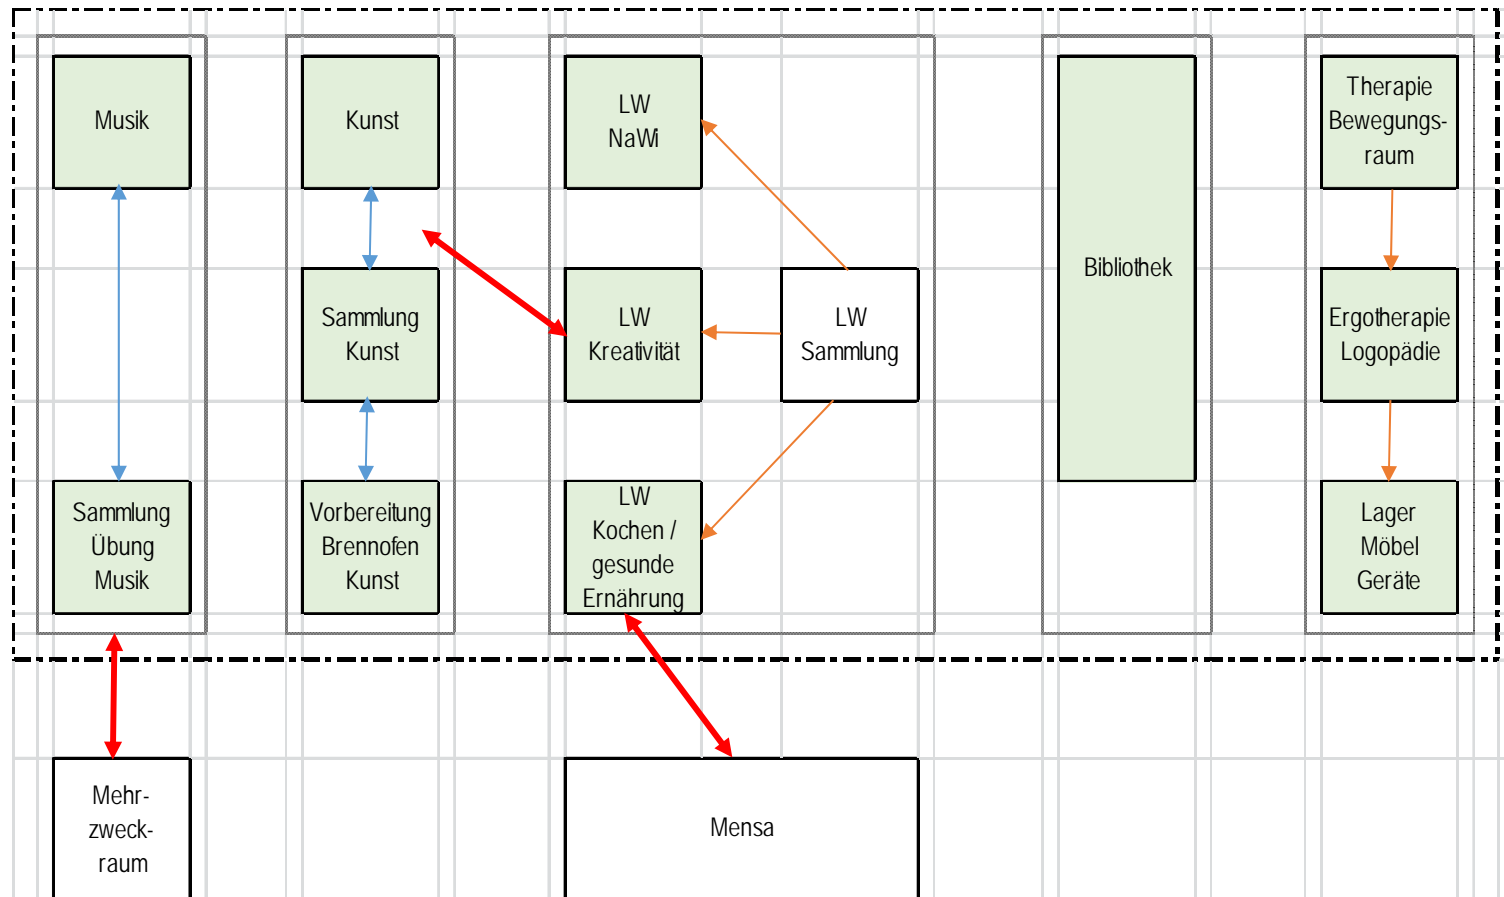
Musik

Sammlung Übung Musik

Kunst

Sammlung Kunst

Vorbereitung Brennofen Kunst

LW NaWi

LW Kreativität

LW Sammlung

LW Kochen / gesunde Ernährung

Bibliothek

Therapie Bewegungsraum

Ergotherapie Logopädie

Lager Möbel Geräte

Mehrzweckraum

Mensa